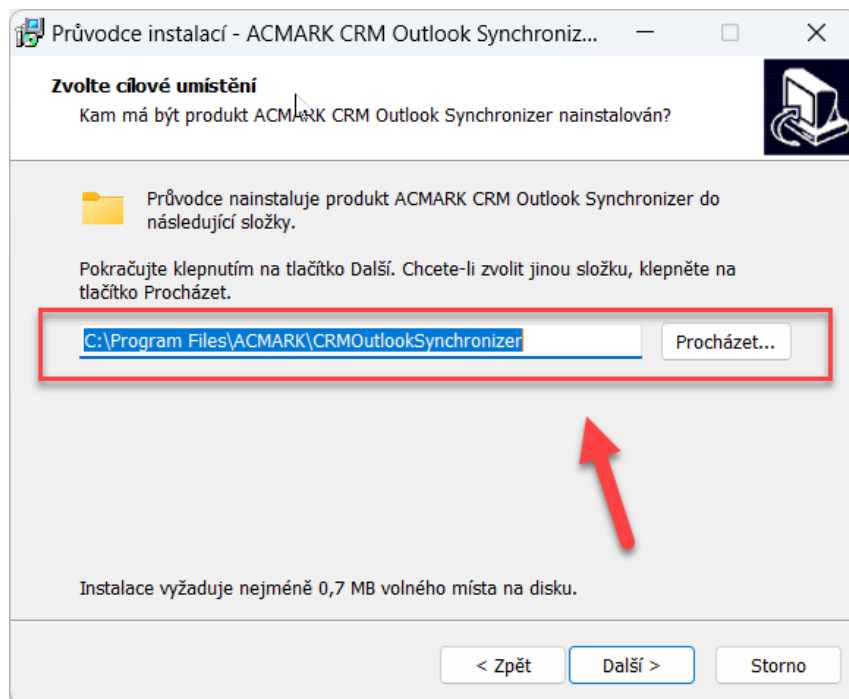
Průvodce instalací - ACMARK CRM Outlook Synchroniz...

Zvolte cílové umístění
Kam má být produkt ACMARK CRM Outlook Synchronizer nainstalován?

Průvodce nainstaluje produkt ACMARK CRM Outlook Synchronizer do následující složky.

Pokračujte klepnutím na tlačítko Další. Chcete-li zvolit jinou složku, klepněte na tlačítko Procházet.

C:\Program Files\ACMARK\CRMOutlookSynchronizer

Procházet...

Instalace vyžaduje nejméně 0,7 MB volného místa na disku.

< Zpět

Další >

Storno